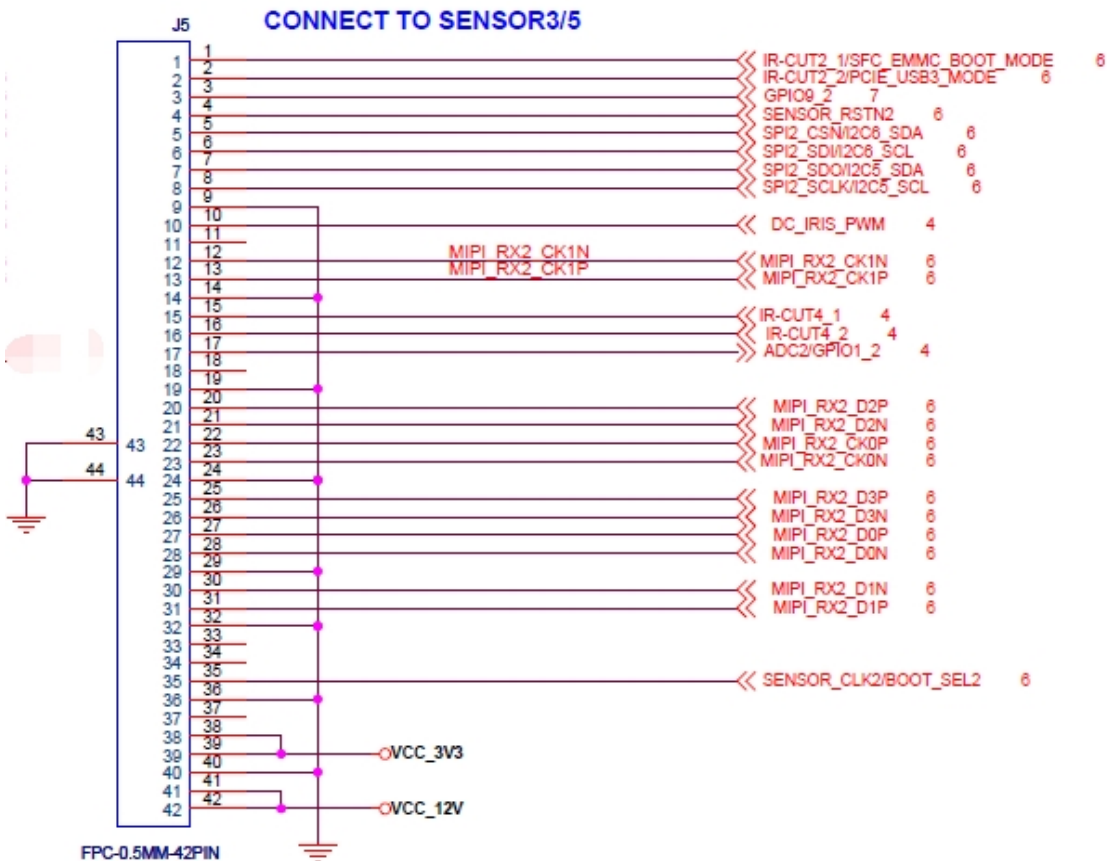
J5

CONNECT TO SENSOR3/5

1 1
2 2
3 3
4 4
5 5
6 6
7 7
8 8
9 9
10 10
11 11
12 12
13 13
14 14
15 15
16 16
17 17
18 18
19 19
20 20
21 21
22 22
23 23
24 24
25 25
26 26
27 27
28 28
29 29
30 30
31 31
32 32
33 33
34 34
35 35
36 36
37 37
38 38
39 39
40 40
41 41
42 42
43 43
44 44

IR-CUT2_1/SFC_EMMC_BOOT_MODE 6
IR-CUT2_2/PCIE_USB3_MODE 6
GPIO9_2 7
SENSOR_RSTN2 6
SPI2_CSN/I2C6_SDA 6
SPI2_SDI/I2C6_SCL 6
SPI2_SDO/I2C5_SDA 6
SPI2_SCLK/I2C5_SCL 6
DC_IRIS_PWM 4
MIPI_RX2_CK1N
MIPI_RX2_CK1P
MIPI_RX2_CK1N 6
MIPI_RX2_CK1P 6
IR-CUT4_1 4
IR-CUT4_2 4
ADC2/GPIO1_2 4
MIPI_RX2_D2P 6
MIPI_RX2_D2N 6
MIPI_RX2_CK0P 6
MIPI_RX2_CK0N 6
MIPI_RX2_D3P 6
MIPI_RX2_D3N 6
MIPI_RX2_D0P 6
MIPI_RX2_D0N 6
MIPI_RX2_D1N 6
MIPI_RX2_D1P 6
SENSOR_CLK2/BOOT_SEL2 6
VCC_3V3
VCC_12V

FPC-0.5MM-42PIN